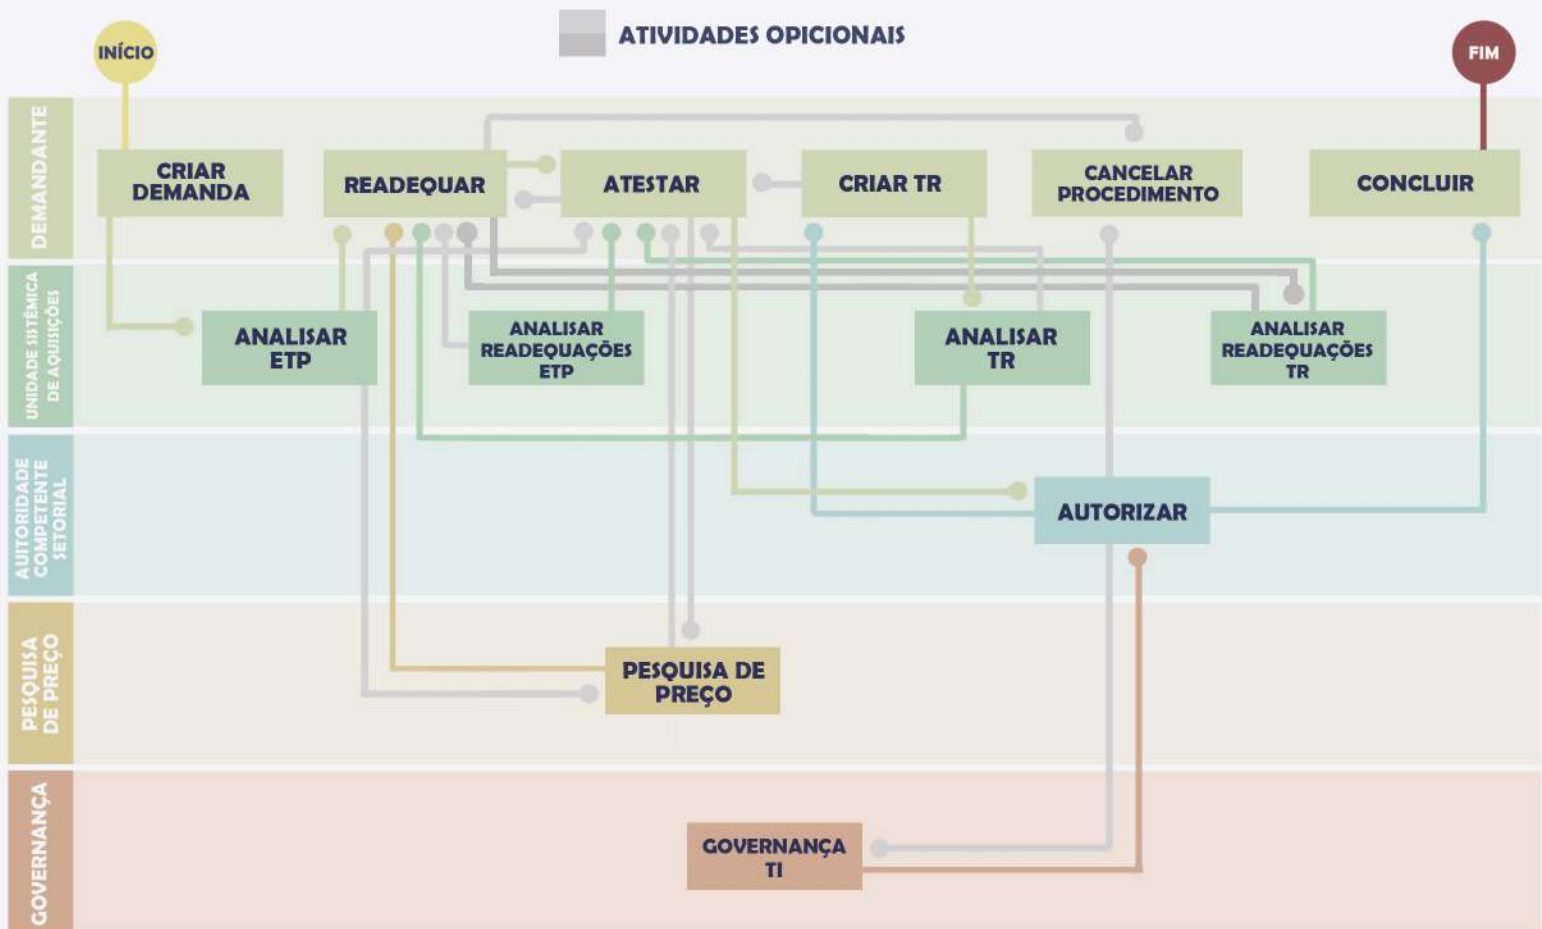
ATIVIDADES OPICIONAIS

INÍCIO

FIM

DEMANDANTE

CRIAR DEMANDA

READEQUAR

ATESTAR

CRIAR TR

CANCELAR PROCEDIMENTO

CONCLUIR

UNIDADE SISTÊMICA DE AQUISIÇÕES

ANALISAR ETP

ANALISAR READEQUAÇÕES ETP

ANALISAR TR

ANALISAR READEQUAÇÕES TR

AUTORIDADE COMPETENTE SETORIAL

AUTORIZAR

PESQUISA DE PREÇO

PESQUISA DE PREÇO

GOVERNANÇA

GOVERNANÇA TI